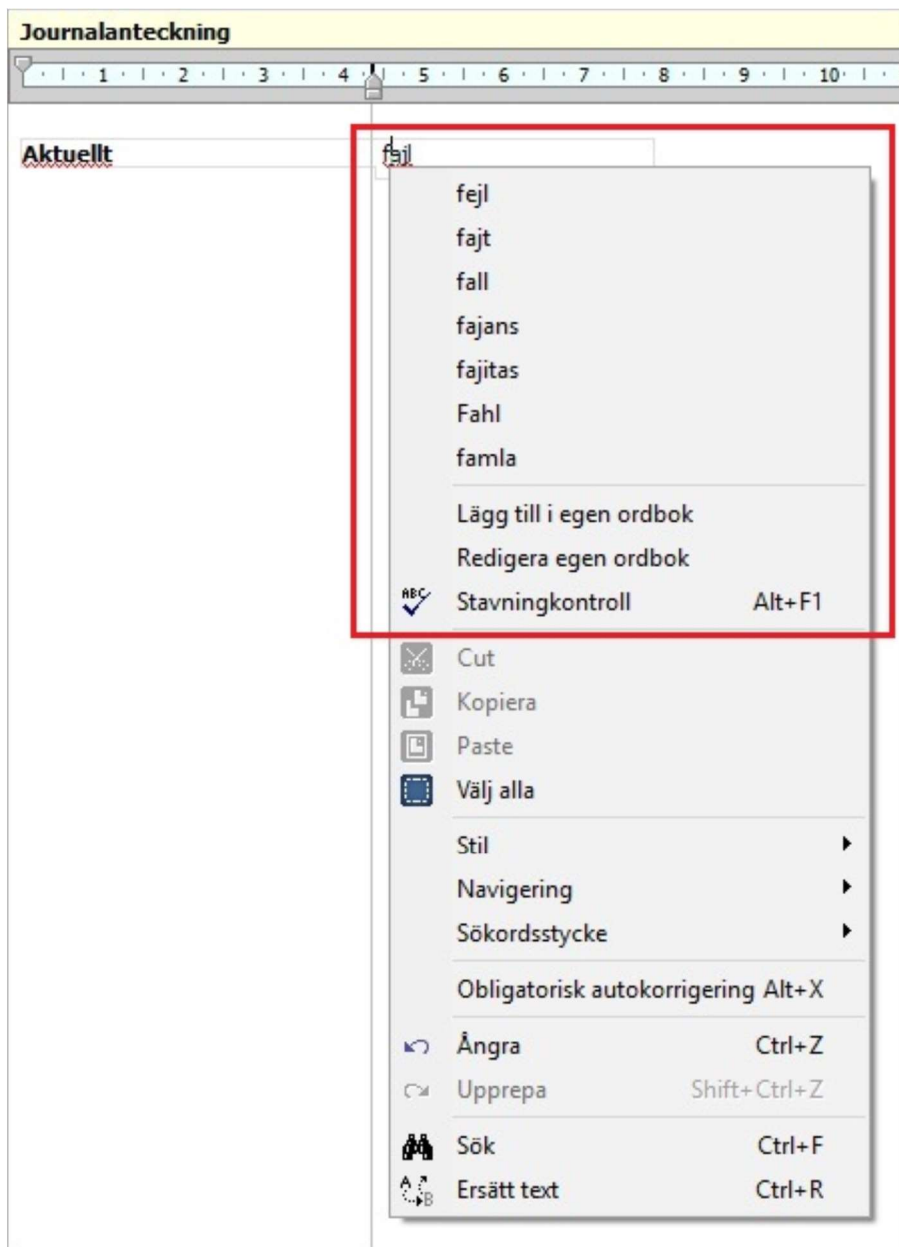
Journalanteckning

1 2 3 4 5 6 7 8 9 10

Aktuellt

fajl

fejl
fajt
fall
fajans
fajitas
Fahl
famla

Lägg till i egen ordbok
Redigera egen ordbok
Stavningkontroll Alt+F1

Cut
Kopiera
Paste
Välj alla

Stil
Navigering
Sökordsstycke

Obligatorisk autokorrigering Alt+X

Ångra Ctrl+Z
Upprepa Shift+Ctrl+Z

Sök Ctrl+F
Ersätt text Ctrl+R